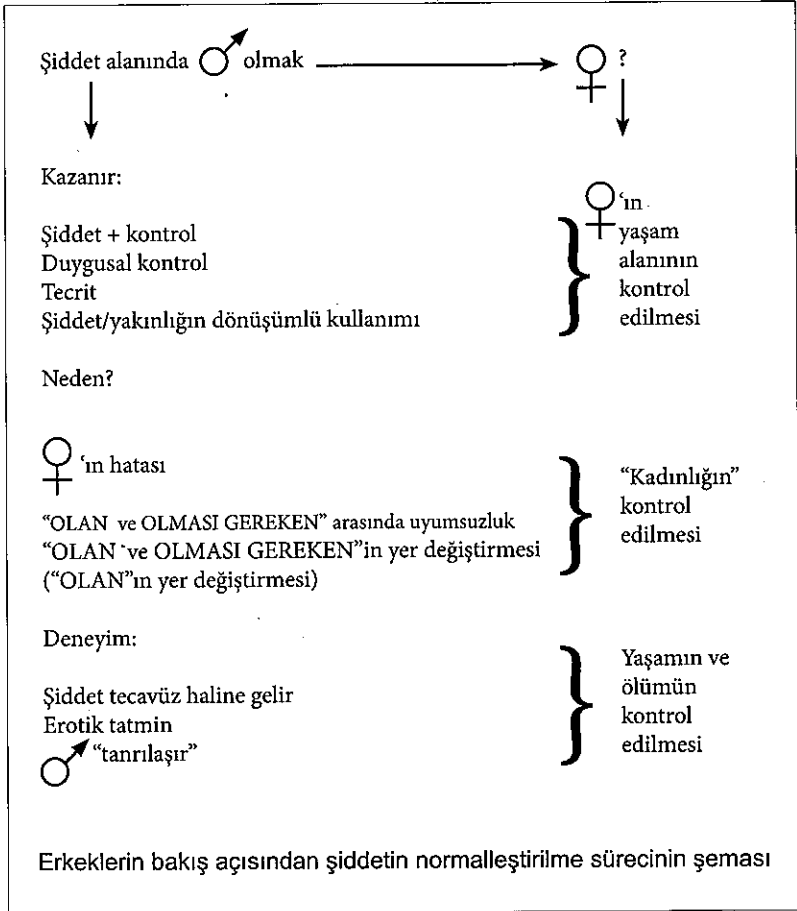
Şiddet alanında ♂ olmak → ♀ ?

Kazanır:

Şiddet + kontrol
Duygusal kontrol
Tecrit
Şiddet/yakınlığın dönüşümlü kullanımı

♀'ın yaşam alanının kontrol edilmesi

Neden?

♀'ın hatası

"OLAN ve OLMASI GEREKEN" arasında uyumsuzluk
"OLAN ve OLMASI GEREKEN"in yer değiştirmesi
("OLAN"ın yer değiştirmesi)

"Kadınlığın" kontrol edilmesi

Deneyim:

Şiddet tecavüz haline gelir
Erotik tatmin
♂ "tanrılaşır"

Yaşamın ve ölümün kontrol edilmesi

Erkeklerin bakış açısından şiddetin normalleştirilme sürecinin şeması